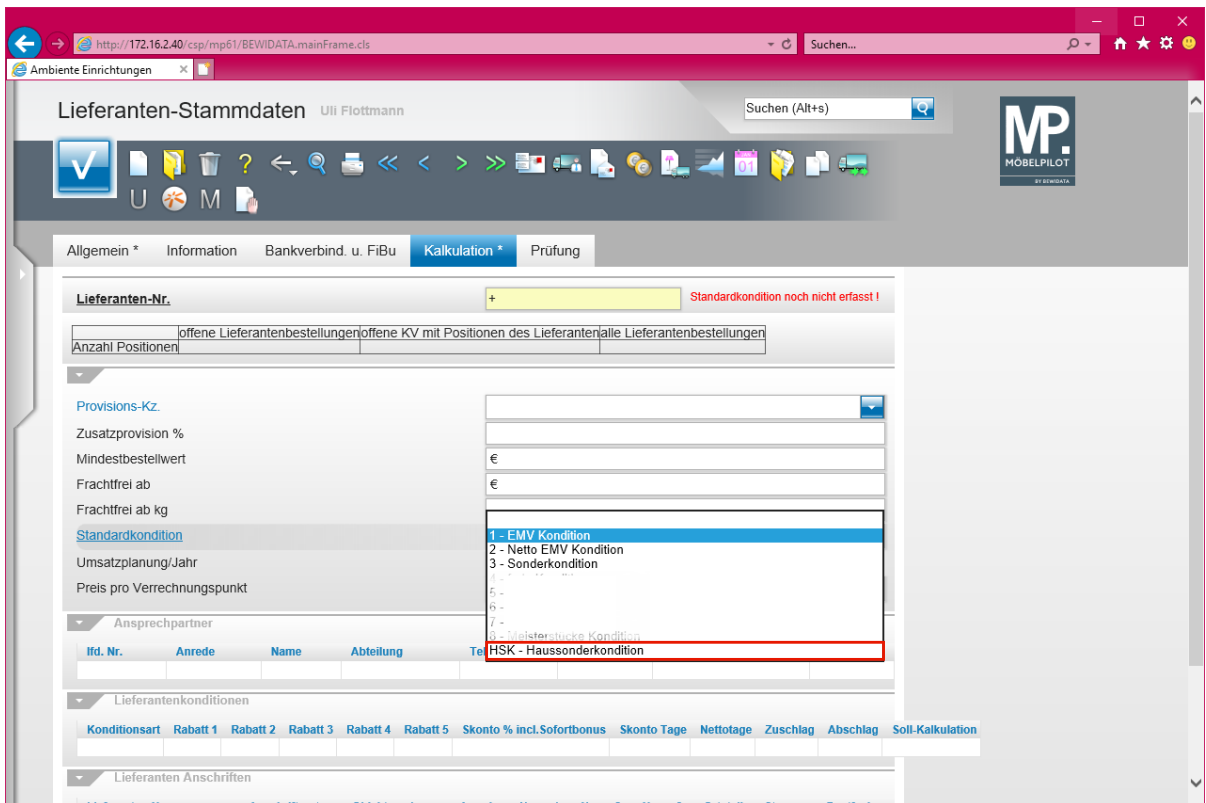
http://172.16.2.40/csp/mp61/BEWIDATA.mainFrame.cls
Suchen...
Ambiente Einrichtungen

Lieferanten-Stammdaten Uli Flottmann

Suchen (Alt+s)

MP.
MÖBELPILOT
BY BEWIDATA

U M

Allgemein * Information Bankverbind. u. FiBu Kalkulation * Prüfung

Lieferanten-Nr. + Standardkondition noch nicht erfasst !

| | offene Lieferantenbestellungen | offene KV mit Positionen des Lieferanten | alle Lieferantenbestellungen |
|---|---|---|---|
| Anzahl Positionen | | | |

Provisions-Kz.
Zusatzprovision %
Mindestbestellwert €
Frachtfrei ab €
Frachtfrei ab kg
Standardkondition
Umsatzplanung/Jahr
Preis pro Verrechnungspunkt

1 - EMV Kondition
2 - Netto EMV Kondition
3 - Sonderkondition
4 - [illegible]
5 -
6 -
7 -
8 - Meisterstücke Kondition
HSK - Haussonderkondition

Ansprechpartner

| lfd. Nr. | Anrede | Name | Abteilung | Te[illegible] |
|---|---|---|---|---|

Lieferantenkonditionen

| Konditionsart | Rabatt 1 | Rabatt 2 | Rabatt 3 | Rabatt 4 | Rabatt 5 | Skonto % incl.Sofortbonus | Skonto Tage | Nettotage | Zuschlag | Abschlag | Soll-Kalkulation |
|---|---|---|---|---|---|---|---|---|---|---|---|

Lieferanten Anschriften